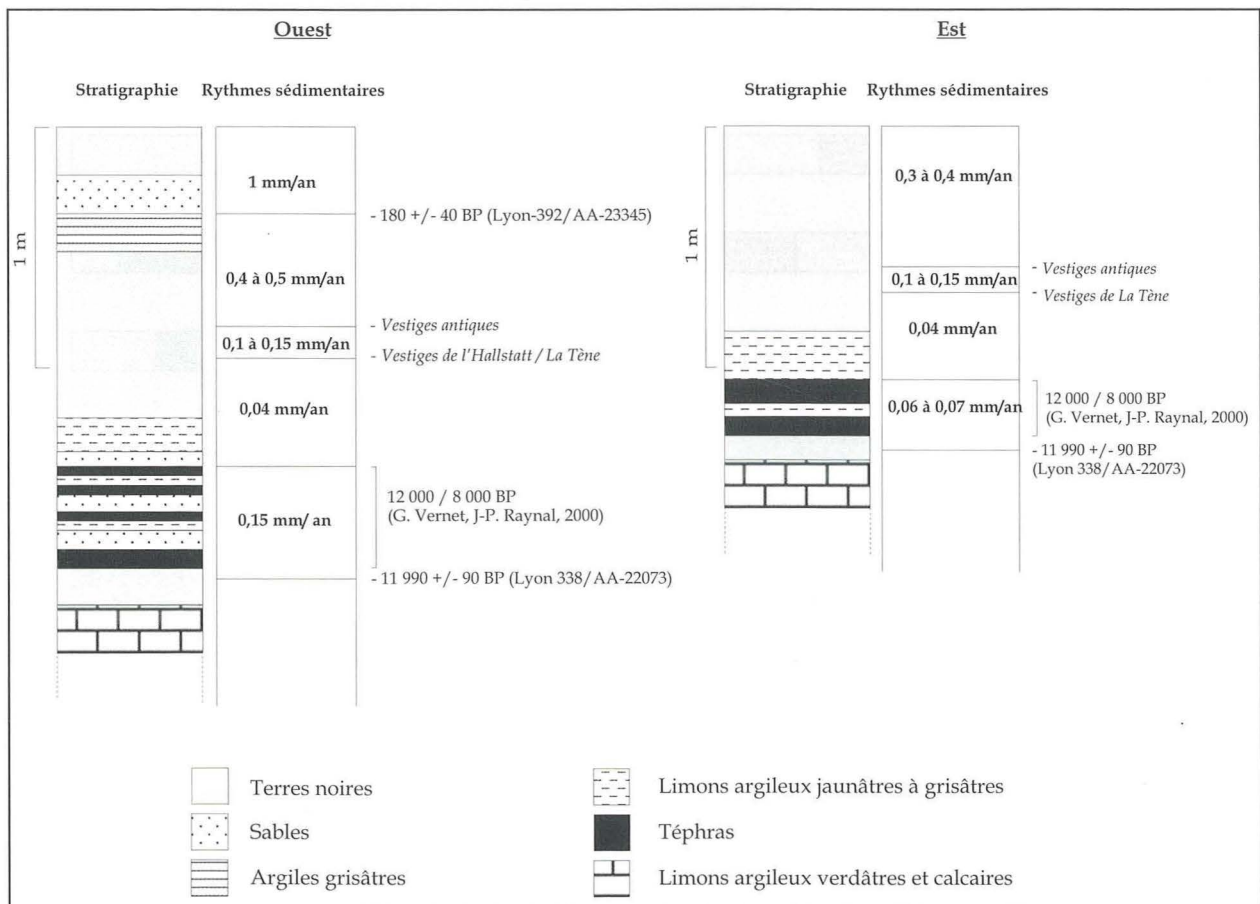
Ouest

Stratigraphie Rythmes sédimentaires

1 m

1 mm/an

- 180 +/- 40 BP (Lyon-392/AA-23345)

0,4 à 0,5 mm/an

- Vestiges antiques

0,1 à 0,15 mm/an

- Vestiges de l'Hallstatt / La Tène

0,04 mm/an

12 000 / 8 000 BP
(G. Vernet, J-P. Raynal, 2000)

0,15 mm/ an

- 11 990 +/- 90 BP (Lyon 338/AA-22073)

Est

Stratigraphie Rythmes sédimentaires

1 m

0,3 à 0,4 mm/an

- Vestiges antiques

0,1 à 0,15 mm/an

- Vestiges de La Tène

0,04 mm/an

12 000 / 8 000 BP
(G. Vernet, J-P. Raynal, 2000)

0,06 à 0,07 mm/an

- 11 990 +/- 90 BP
(Lyon 338/AA-22073)

Terres noires

Sables

Argiles grisâtres

Limons argileux jaunâtres à grisâtres

Téphras

Limons argileux verdâtres et calcaires